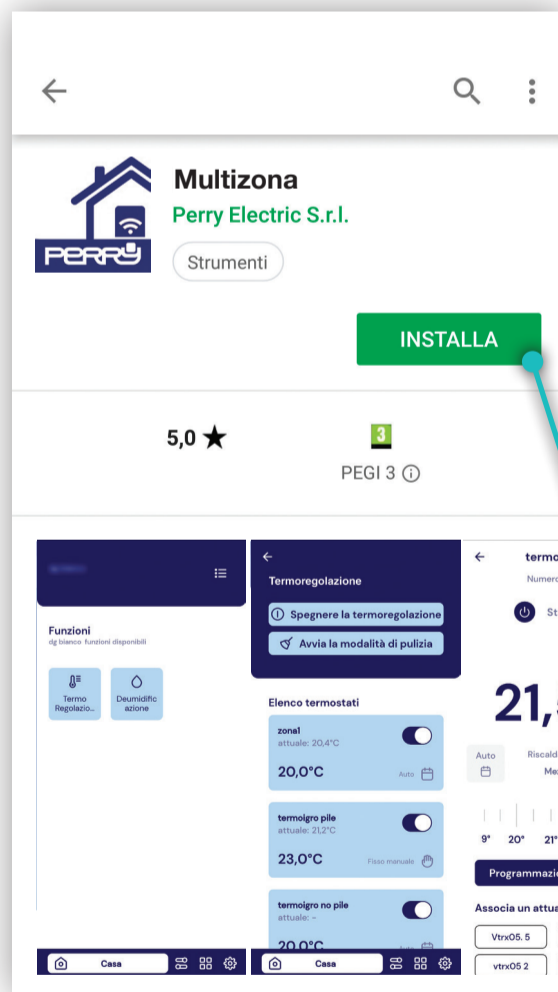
Multizona
Perry Electric S.r.l.
Strumenti

INSTALLA

5,0 ★

3
PEGI 3 ⓘ

Funzioni
dg bianco funzioni disponibili

Termo Regolazio...

Deumidificazione

Casa

Termoregolazione

Spegnere la termoregolazione

Avvia la modalità di pulizia

Elenco termostati

zona1
attuale: 20,4°C
20,0°C
Auto

termoigro pile
attuale: 21,2°C
23,0°C
Fisso manuale

termoigro no pile
attuale: –
20,0°C

Casa

termo
Numero
St
21,
Auto
Riscald
Me
9° 20° 21°
Programmazi
Associa un attua
Vtrx05. 5
vtrx05 2